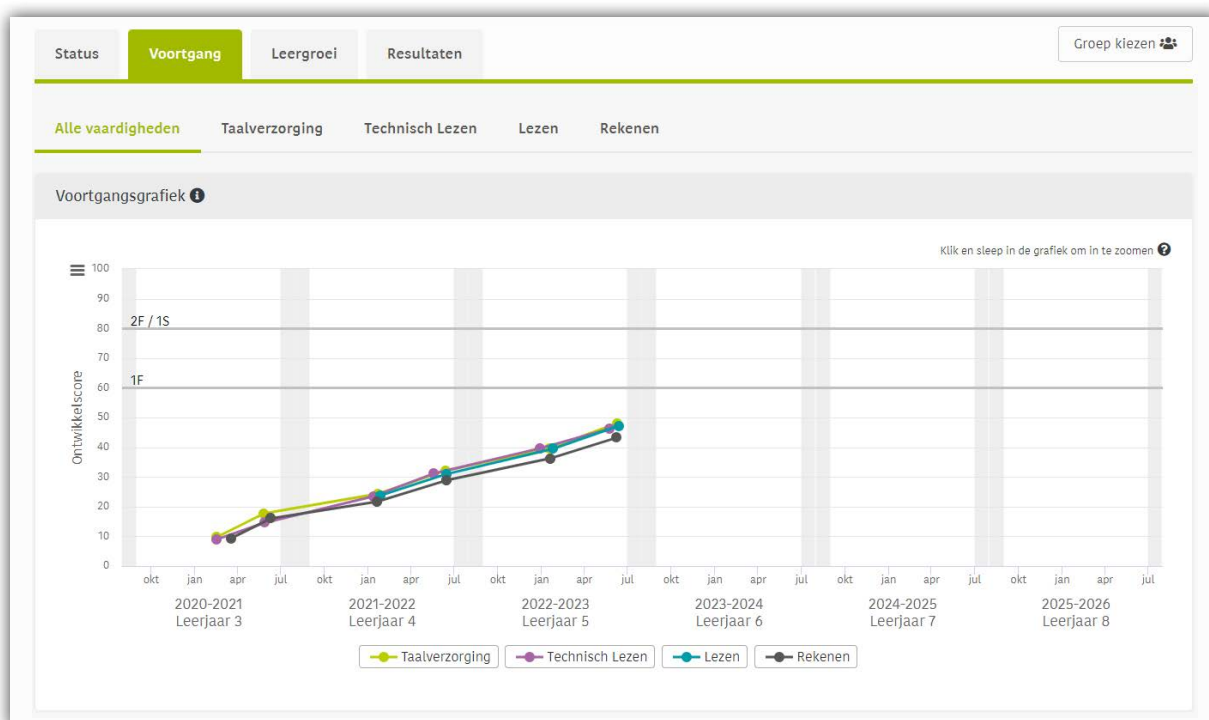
Status | Voortgang | Leergroei | Resultaten

Groep kiezen

Alle vaardigheden | Taalverzorging | Technisch Lezen | Lezen | Rekenen

Voortgangsgrafiek

Klik en sleep in de grafiek om in te zoomen

100
90
2F / 1S
80
70
1F
60
50
40
30
20
10
0

Ontwikkelscore

okt jan apr jul okt jan apr jul okt jan apr jul okt jan apr jul okt jan apr jul okt jan apr jul

2020-2021
Leerjaar 3

2021-2022
Leerjaar 4

2022-2023
Leerjaar 5

2023-2024
Leerjaar 6

2024-2025
Leerjaar 7

2025-2026
Leerjaar 8

Taalverzorging | Technisch Lezen | Lezen | Rekenen